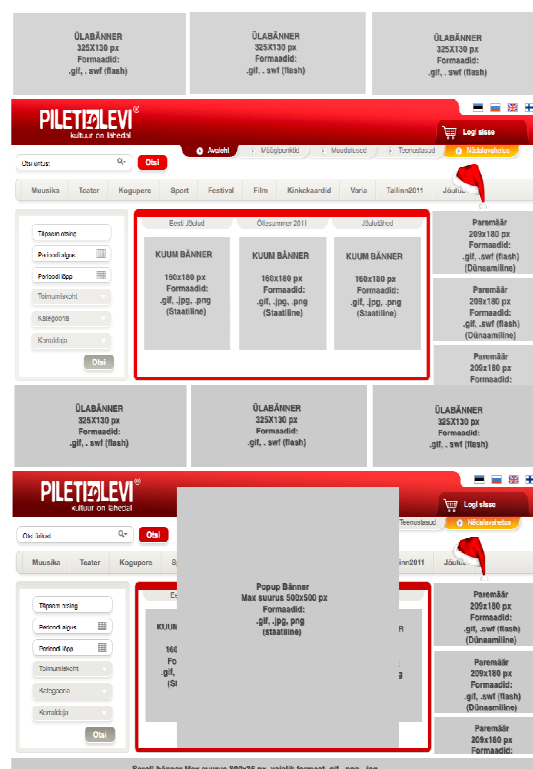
ÜLABÄNNER
325X130 px
Formaadid:
.gif, . swf (flash)

ÜLABÄNNER
325X130 px
Formaadid:
.gif, . swf (flash)

ÜLABÄNNER
325X130 px
Formaadid:
.gif, . swf (flash)

PILETILEVI
kultuur on lähedal

Logi sisse

Otsi üritust

Otsi

Avaleht
Müügipunktid
Meediatood
Teenused
Nädalavahetus

Muusika
Teater
Kogupere
Sport
Festival
Film
Kinkekaardid
Varia
Tallinn2011
Jõulud

Täpsem otsing
Perioodi algus
Perioodi lõpp
Toimumiskoht
Kategooria
Korraldaja
Otsi

Eesti Jõulud
Ööleemmer 2011
Jõulutilted

KUUM BÄNNER
160x180 px
Formaadid:
.gif, .jpg, .png
(Staatiline)

KUUM BÄNNER
160x180 px
Formaadid:
.gif, .jpg, .png
(Staatiline)

KUUM BÄNNER
160x180 px
Formaadid:
.gif, .jpg, .png
(Staatiline)

Paremäär
209x180 px
Formaadid:
.gif, .swf (flash)
(Dünaamiline)

Paremäär
209x180 px
Formaadid:
.gif, .swf (flash)
(Dünaamiline)

Paremäär
209x180 px
Formaadid:

ÜLABÄNNER
325X130 px
Formaadid:
.gif, . swf (flash)

ÜLABÄNNER
325X130 px
Formaadid:
.gif, . swf (flash)

ÜLABÄNNER
325X130 px
Formaadid:
.gif, . swf (flash)

PILETILEVI
kultuur on lähedal

Logi sisse

Otsi üritust

Otsi

Teenused
Nädalavahetus

Muusika
Teater
Kogupere
S
inn2011
Jõulud

Täpsem otsing
Perioodi algus
Perioodi lõpp
Toimumiskoht
Kategooria
Korraldaja
Otsi

Popup Bänner
Max suurus 500x500 px
Formaadid:
.gif, .jpg, png
(staatiline)

Paremäär
209x180 px
Formaadid:
.gif, .swf (flash)
(Dünaamiline)

Paremäär
209x180 px
Formaadid:
.gif, .swf (flash)
(Dünaamiline)

Paremäär
209x180 px
Formaadid:

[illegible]